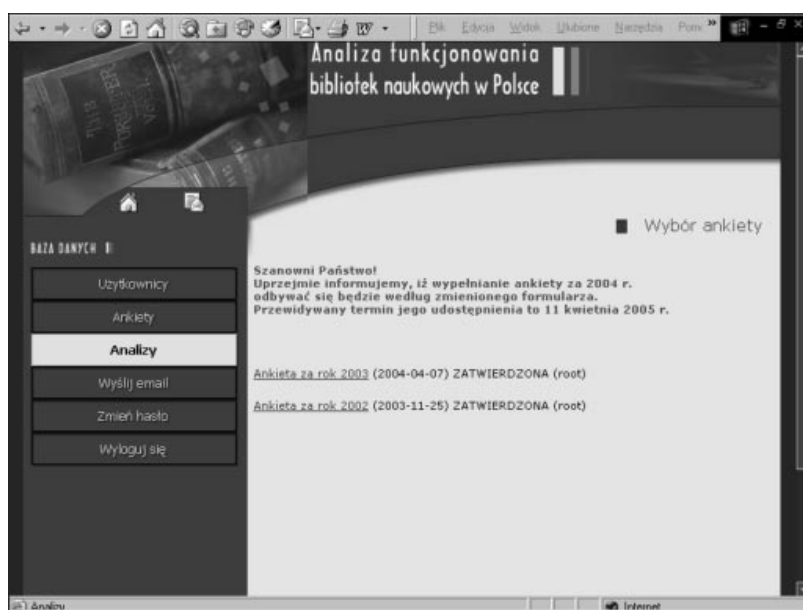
Plik Edycja Widok Ulubione Narzędzia Pom »

Analiza funkcjonowania bibliotek naukowych w Polsce

Wybór ankiety

BAZA DANYCH

Użytkownicy

Ankiety

Analizy

Wyślij email

Zmień hasło

Wyloguj się

Szanowni Państwo!
Uprzejmie informujemy, iż wypełnianie ankiety za 2004 r. odbywać się będzie według zmienionego formularza. Przewidywany termin jego udostępnienia to 11 kwietnia 2005 r.

Ankieta za rok 2003 (2004-04-07) ZATWIERDZONA (root)

Ankieta za rok 2002 (2003-11-25) ZATWIERDZONA (root)

Analizy

Internet